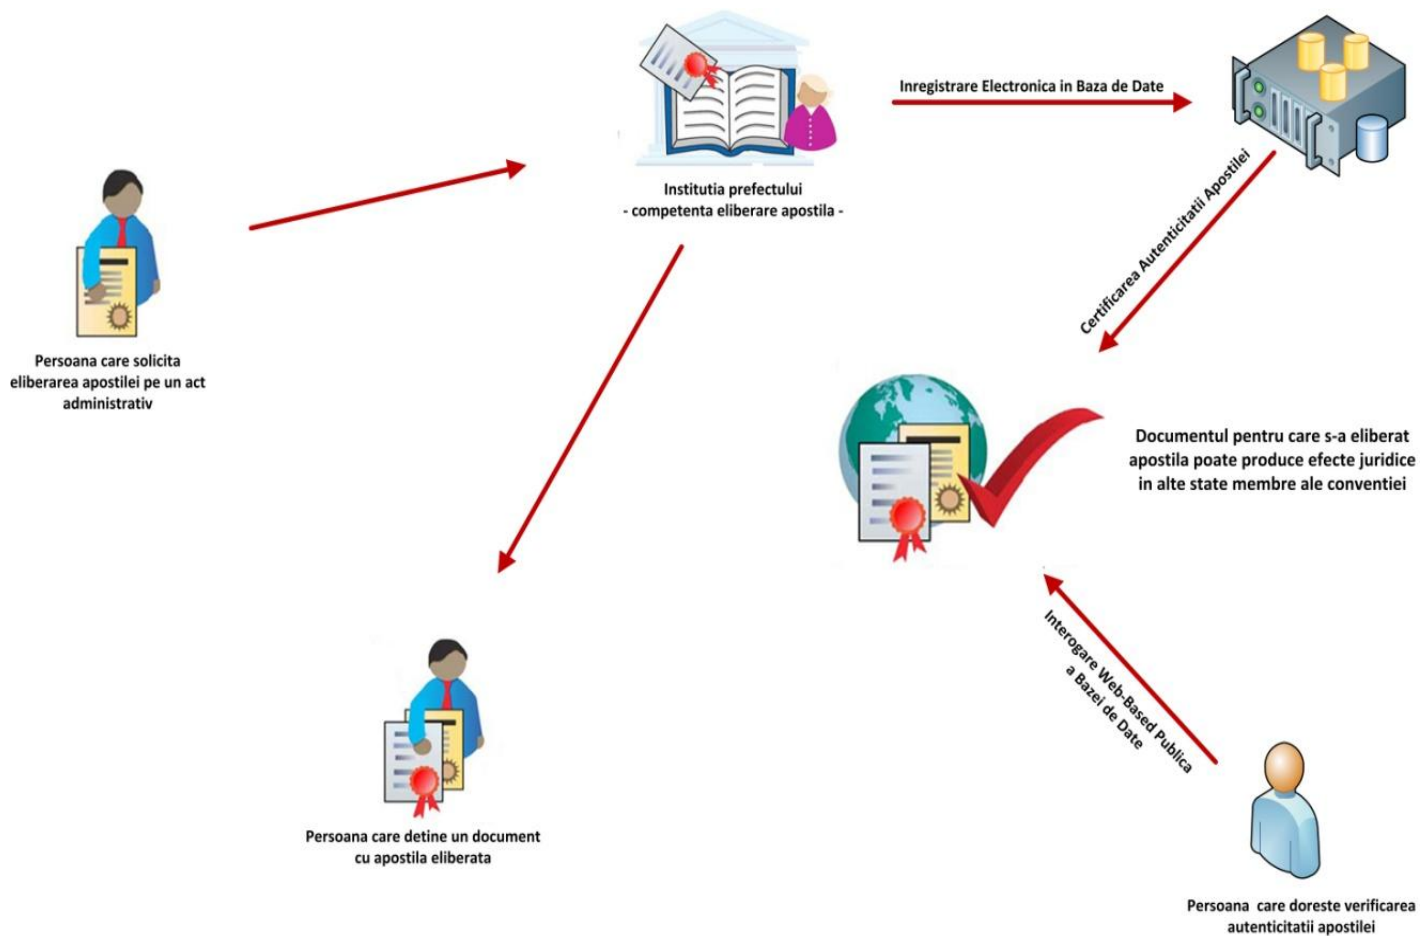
Institutia prefectului
- competenta eliberare apostila -

Inregistrare Electronica in Baza de Date

Persoana care solicita eliberarea apostilei pe un act administrativ

Certificarea Autenticitatii Apostilei

Documentul pentru care s-a eliberat apostila poate produce efecte juridice in alte state membre ale conventiei

Interogare Web-Based Publica a Bazei de Date

Persoana care detine un document cu apostila eliberata

Persoana care doreste verificarea autenticitatii apostilei